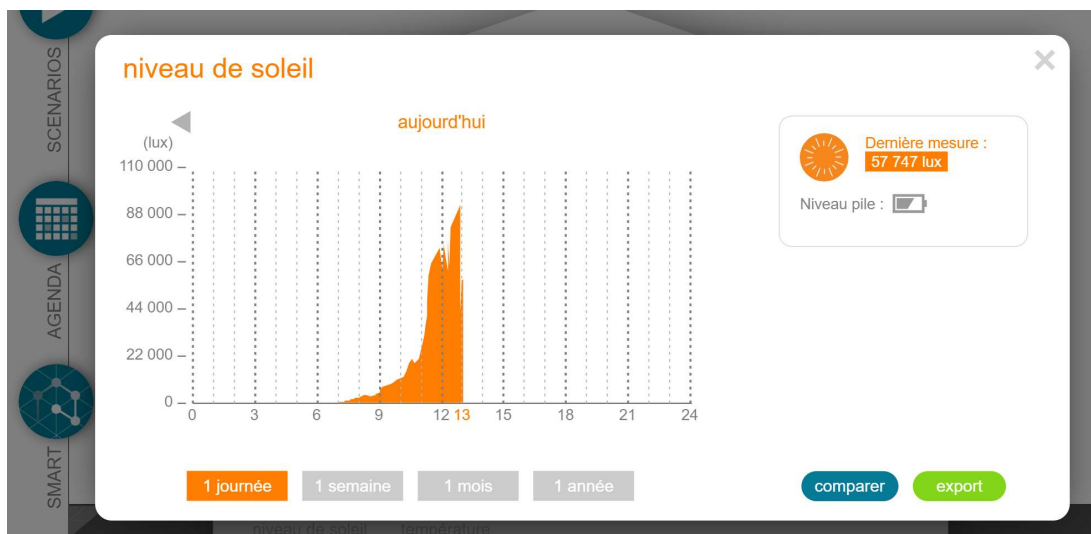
SCENARIOS

AGENDA

SMART

niveau de soleil

aujourd'hui

(lux)
110 000
88 000
66 000
44 000
22 000
0

0 3 6 9 12 13 15 18 21 24

Dernière mesure :
57 747 lux

Niveau pile :

1 journée 1 semaine 1 mois 1 année

comparer export

niveau de soleil température